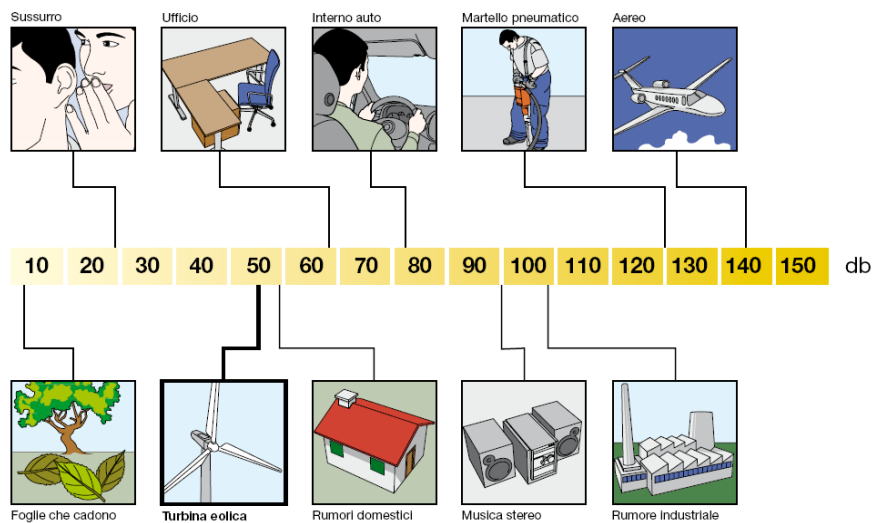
Sussurro

Ufficio

Interno auto

Martello pneumatico

Aereo

10 20 30 40 50 60 70 80 90 100 110 120 130 140 150 db

Foglie che cadono

Turbina eolica

Rumori domestici

Musica stereo

Rumore industriale